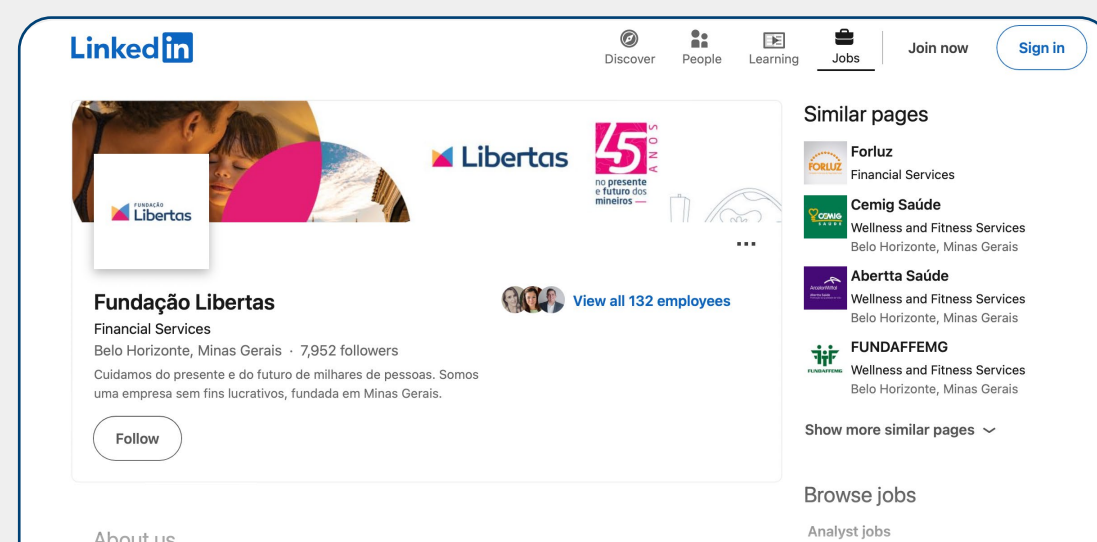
Linked in

Discover People Learning Jobs Join now Sign in

Libertas

45 ANOS no presente e futuro dos mineiros —

FUNDAÇÃO Libertas

...

Fundação Libertas

Financial Services

Belo Horizonte, Minas Gerais · 7,952 followers

Cuidamos do presente e do futuro de milhares de pessoas. Somos uma empresa sem fins lucrativos, fundada em Minas Gerais.

Follow

View all 132 employees

About us

Similar pages

FORLUZ Forluz
Financial Services

CEMIG Cemig Saúde
Wellness and Fitness Services
Belo Horizonte, Minas Gerais

Abertta Saúde
Wellness and Fitness Services
Belo Horizonte, Minas Gerais

FUNDAFFEMG FUNDAFFEMG
Wellness and Fitness Services
Belo Horizonte, Minas Gerais

Show more similar pages

Browse jobs

Analyst jobs